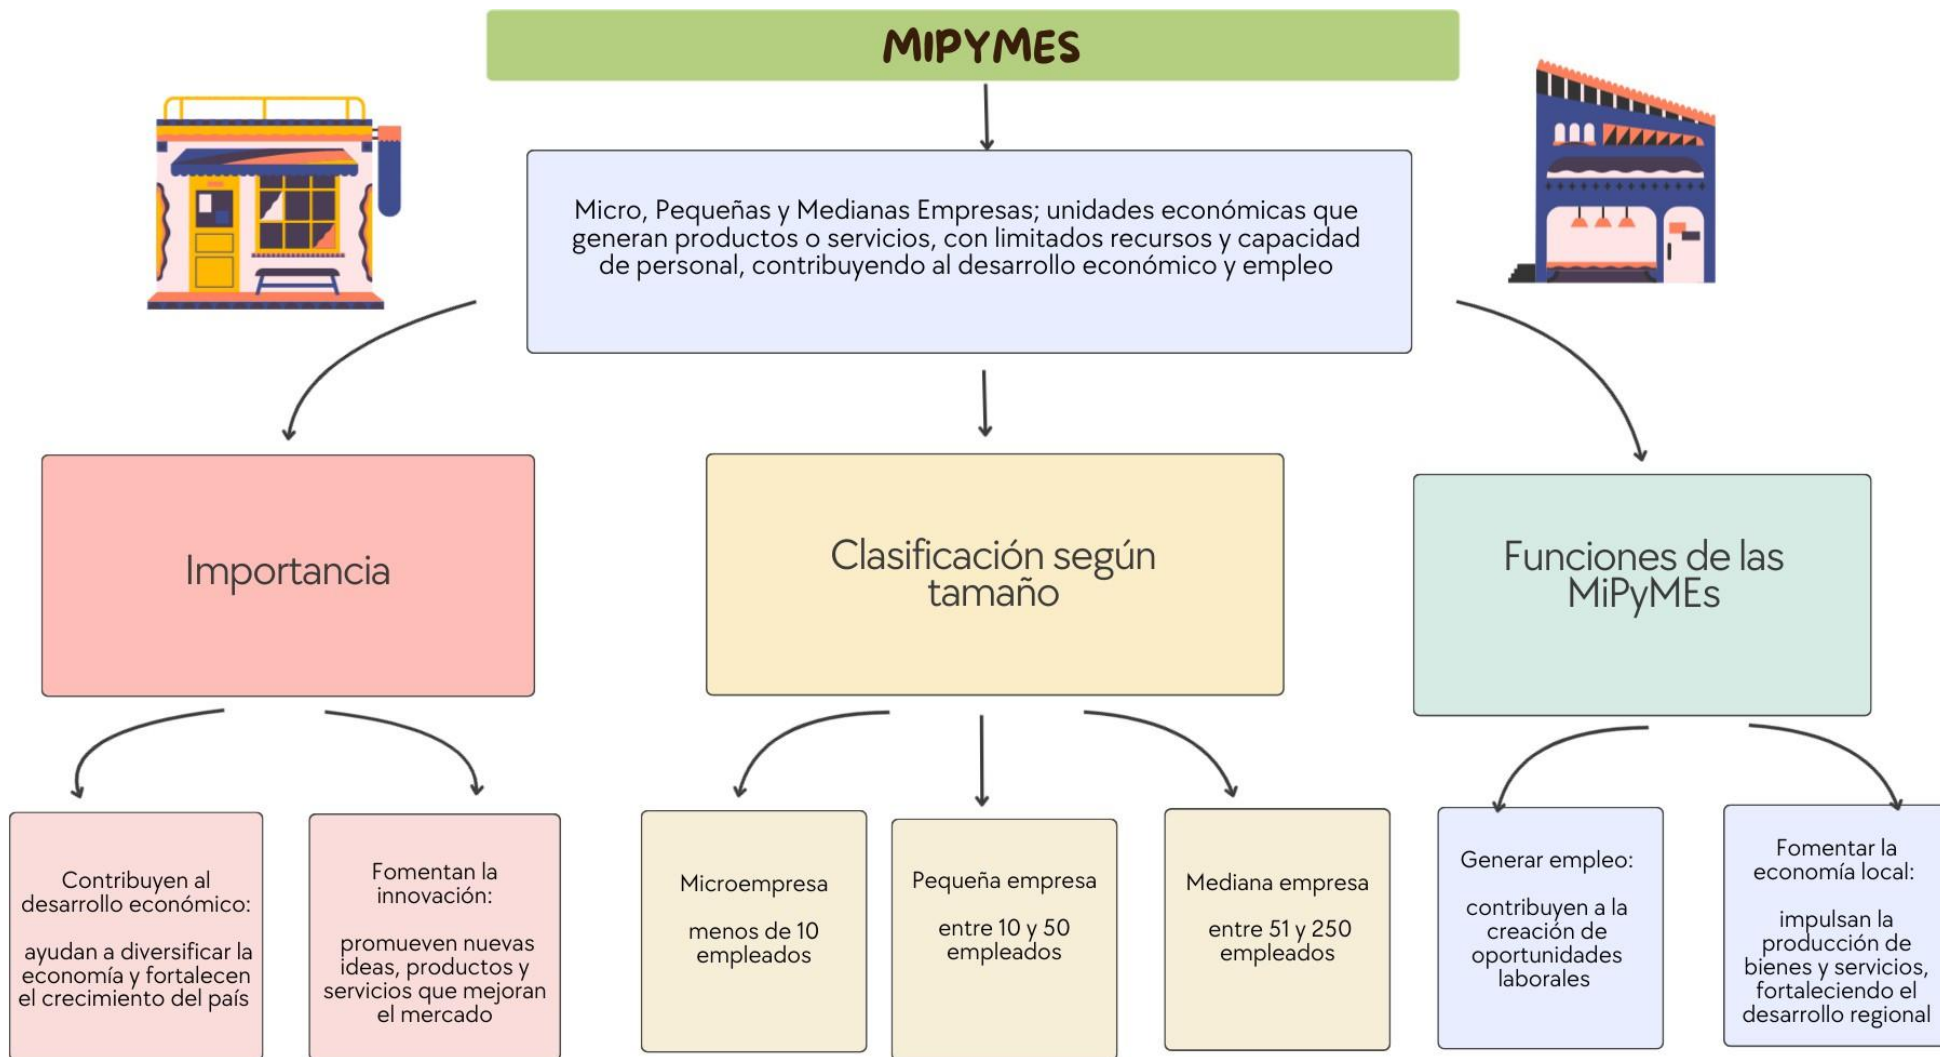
MIPYMES

Micro, Pequeñas y Medianas Empresas; unidades económicas que generan productos o servicios, con limitados recursos y capacidad de personal, contribuyendo al desarrollo económico y empleo

Importancia

Contribuyen al desarrollo económico:

ayudan a diversificar la economía y fortalecen el crecimiento del país

Fomentan la innovación:

promueven nuevas ideas, productos y servicios que mejoran el mercado

Clasificación según tamaño

Microempresa

menos de 10 empleados

Pequeña empresa

entre 10 y 50 empleados

Mediana empresa

entre 51 y 250 empleados

Funciones de las MiPyMEs

Generar empleo:

contribuyen a la creación de oportunidades laborales

Fomentar la economía local:

impulsan la producción de bienes y servicios, fortaleciendo el desarrollo regional